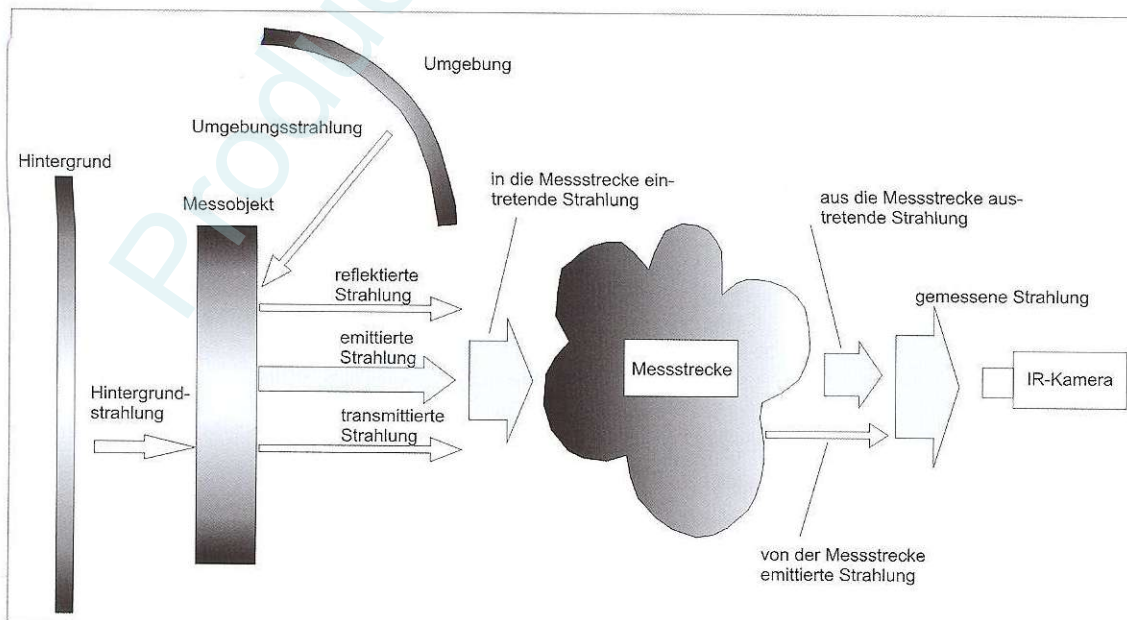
Umgebung

Umgebungsstrahlung

Hintergrund

Messobjekt

in die Messstrecke eintretende Strahlung

aus die Messstrecke austretende Strahlung

reflektierte Strahlung

emittierte Strahlung

gemessene Strahlung

Messstrecke

IR-Kamera

Hintergrundstrahlung

transmittierte Strahlung

von der Messstrecke emittierte Strahlung